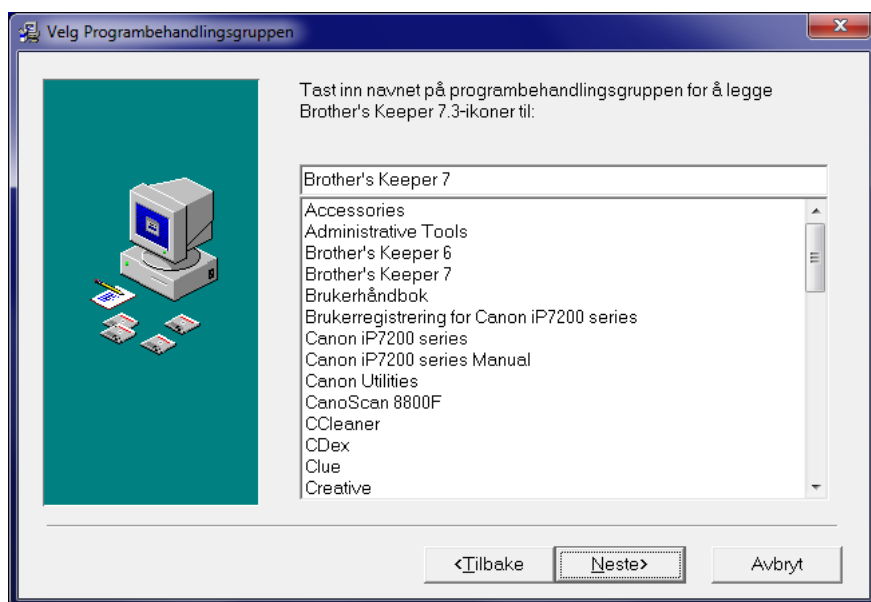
Velg Programbehandlingsgruppen

Tast inn navnet på programbehandlingsgruppen for å legge Brother's Keeper 7.3-ikoner til:

Brother's Keeper 7

Accessories
Administrative Tools
Brother's Keeper 6
Brother's Keeper 7
Brukerhåndbok
Brukerregistrering for Canon iP7200 series
Canon iP7200 series
Canon iP7200 series Manual
Canon Utilities
CanoScan 8800F
CCleaner
CDex
Clue
Creative

<Tilbake
Neste>
Avbryt